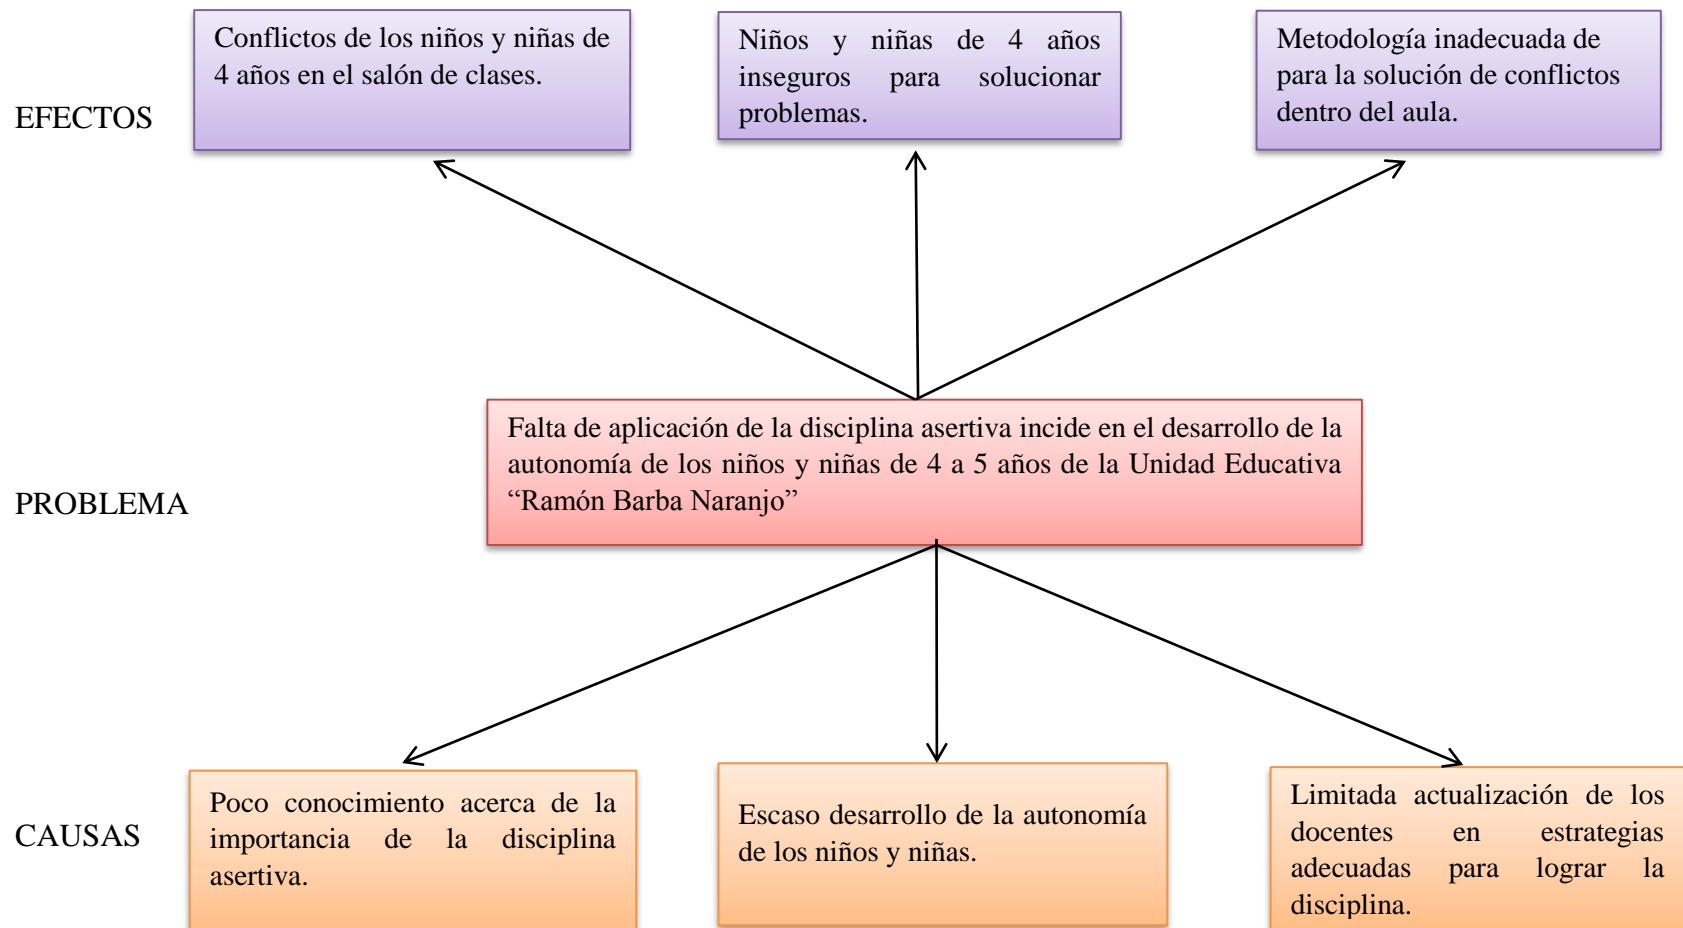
EFECTOS

Conflictos de los niños y niñas de 4 años en el salón de clases.

Niños y niñas de 4 años inseguros para solucionar problemas.

Metodología inadecuada de para la solución de conflictos dentro del aula.

PROBLEMA

Falta de aplicación de la disciplina asertiva incide en el desarrollo de la autonomía de los niños y niñas de 4 a 5 años de la Unidad Educativa “Ramón Barba Naranjo”

CAUSAS

Poco conocimiento acerca de la importancia de la disciplina asertiva.

Escaso desarrollo de la autonomía de los niños y niñas.

Limitada actualización de los docentes en estrategias adecuadas para lograr la disciplina.